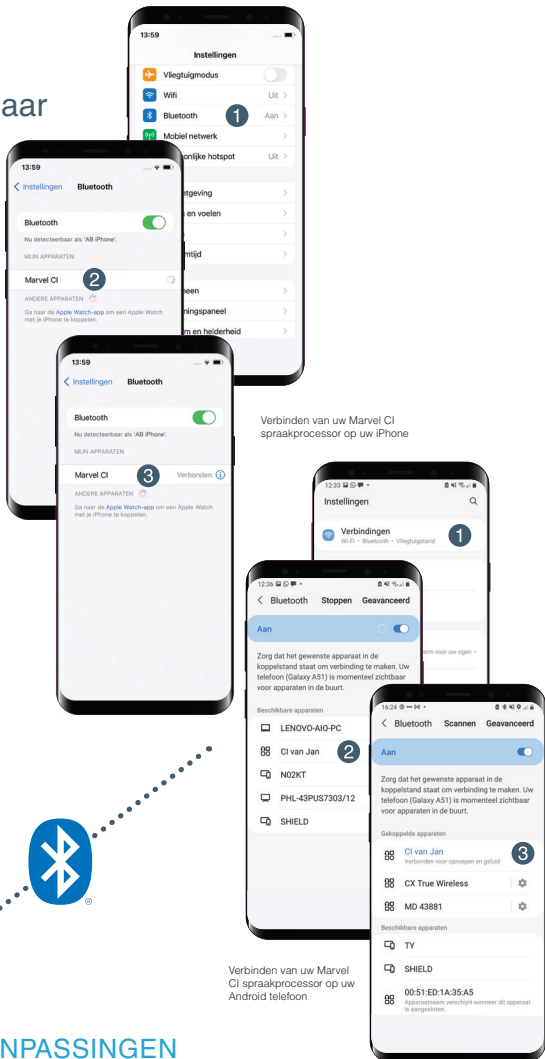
aar

13:59

Instellingen

Vliegtuigmodus

Wifi Uit

Bluetooth Aan

1

Mobiel netwerk

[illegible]onlijke hotspot Uit

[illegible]tgeving

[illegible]en voelen

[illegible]mtijd

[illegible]een

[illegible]ningspaneel

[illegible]m en helderheid

13:59

Instellingen Bluetooth

Bluetooth

Nu detecteerbaar als 'AB iPhone'.

MIJN APPARATEN

Marvel CI

2

ANDERE APPARATEN

Ga naar de Apple Watch-app om een Apple Watch met je iPhone te koppelen.

13:59

Instellingen Bluetooth

Bluetooth

Nu detecteerbaar als 'AB iPhone'.

MIJN APPARATEN

Marvel CI

3

Verbonden

ANDERE APPARATEN

Ga naar de Apple Watch-app om een Apple Watch met je iPhone te koppelen.

Verbinden van uw Marvel CI spraakprocessor op uw iPhone

12:33

Instellingen

Verbindingen

Wi-Fi • Bluetooth • Vliegtuigstand

1

12:36

Bluetooth Stoppen Geavanceerd

Aan

Zorg dat het gewenste apparaat in de koppelstand staat om verbinding te maken. Uw telefoon (Galaxy A51) is momenteel zichtbaar voor apparaten in de buurt.

Beschikbare apparaten

LENOVO-AIO-PC

CI van Jan

2

N02KT

PHL-43PUS7303/12

SHIELD

16:24

Bluetooth Scannen Geavanceerd

Aan

Zorg dat het gewenste apparaat in de koppelstand staat om verbinding te maken. Uw telefoon (Galaxy A51) is momenteel zichtbaar voor apparaten in de buurt.

Gekoppelde apparaten

CI van Jan

Verbonden voor oproepen en geluid

3

CX True Wireless

MD 43881

Beschikbare apparaten

TY

SHIELD

00:51:ED:1A:35:A5

Apparaatnaam verschijnt wanneer dit apparaat is aangesloten.

Verbinden van uw Marvel CI spraakprocessor op uw Android telefoon

NPASSINGEN